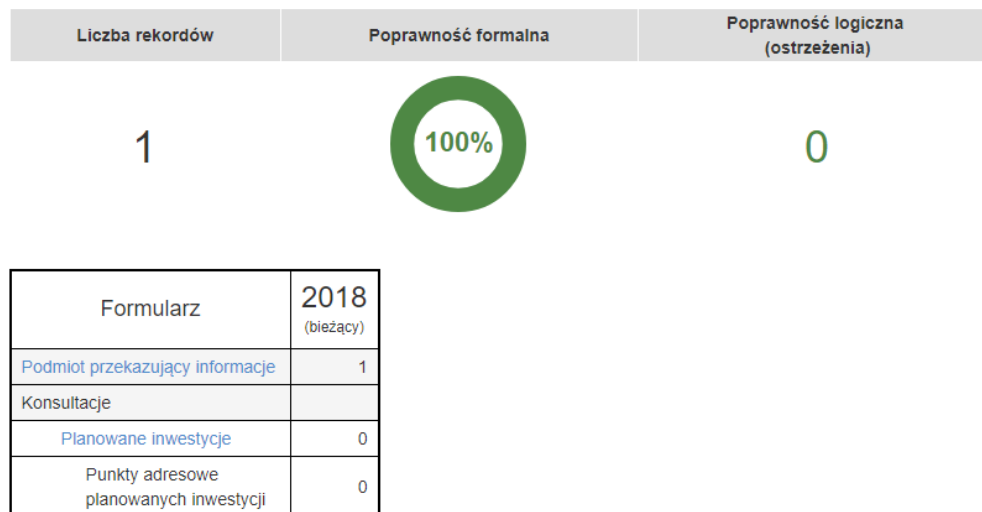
| Liczba rekordów | Poprawność formalna | Poprawność logiczna (ostrzeżenia) |
|---|---|---|
| 1 | 100% | 0 |

| Formularz | 2018 (bieżący) |
|---|---|
| Podmiot przekazujący informacje | 1 |
| Konsultacje | |
| Planowane inwestycje | 0 |
| Punkty adresowe planowanych inwestycji | 0 |